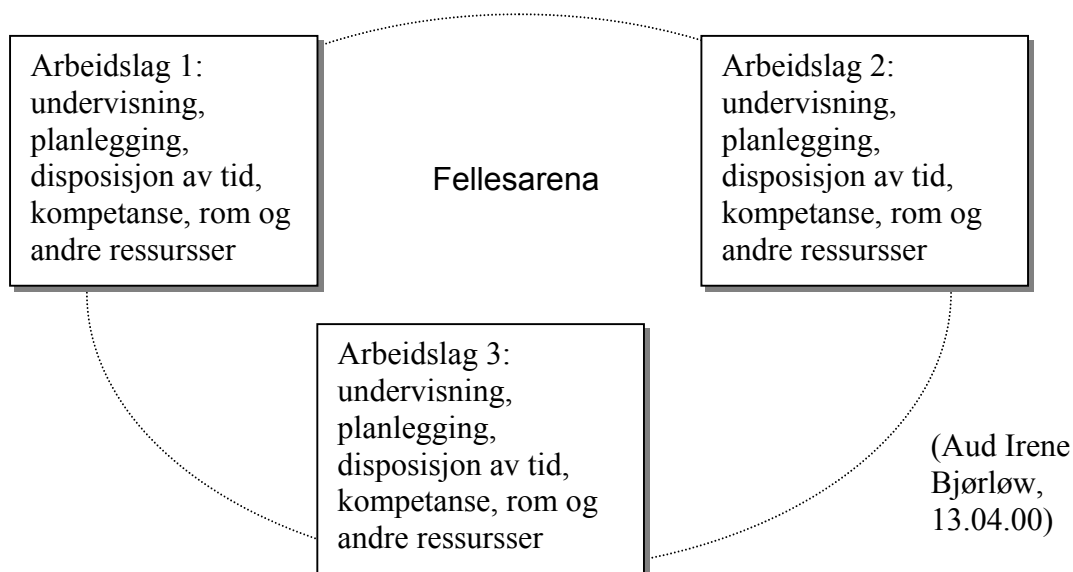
Arbeidslag 1: undervisning, planlegging, disposisjon av tid, kompetanse, rom og andre ressursser

Arbeidslag 2: undervisning, planlegging, disposisjon av tid, kompetanse, rom og andre ressursser

Fellesarena

Arbeidslag 3: undervisning, planlegging, disposisjon av tid, kompetanse, rom og andre ressursser

(Aud Irene Bjørløw, 13.04.00)